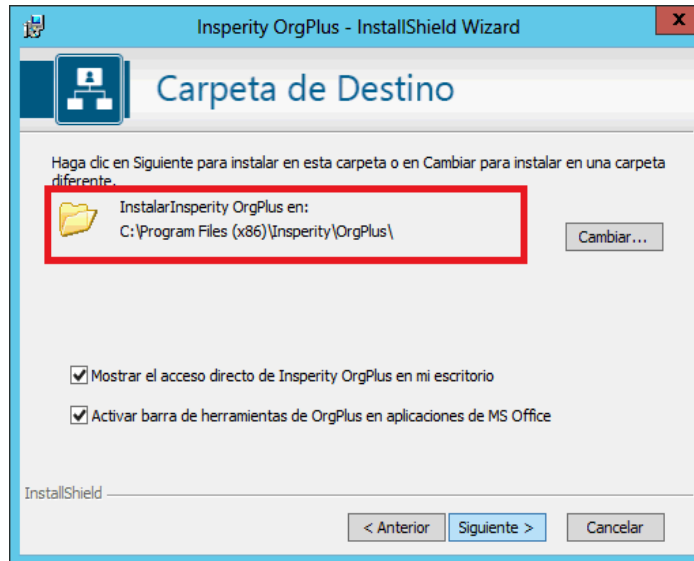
Insperity OrgPlus - InstallShield Wizard

x

Carpeta de Destino

Haga clic en Siguiente para instalar en esta carpeta o en Cambiar para instalar en una carpeta diferente.

InstalarInsperity OrgPlus en:
C:\Program Files (x86)\Insperity\OrgPlus\

Cambiar...

Mostrar el acceso directo de Insperity OrgPlus en mi escritorio

Activar barra de herramientas de OrgPlus en aplicaciones de MS Office

InstallShield

< Anterior

Siguiente >

Cancelar